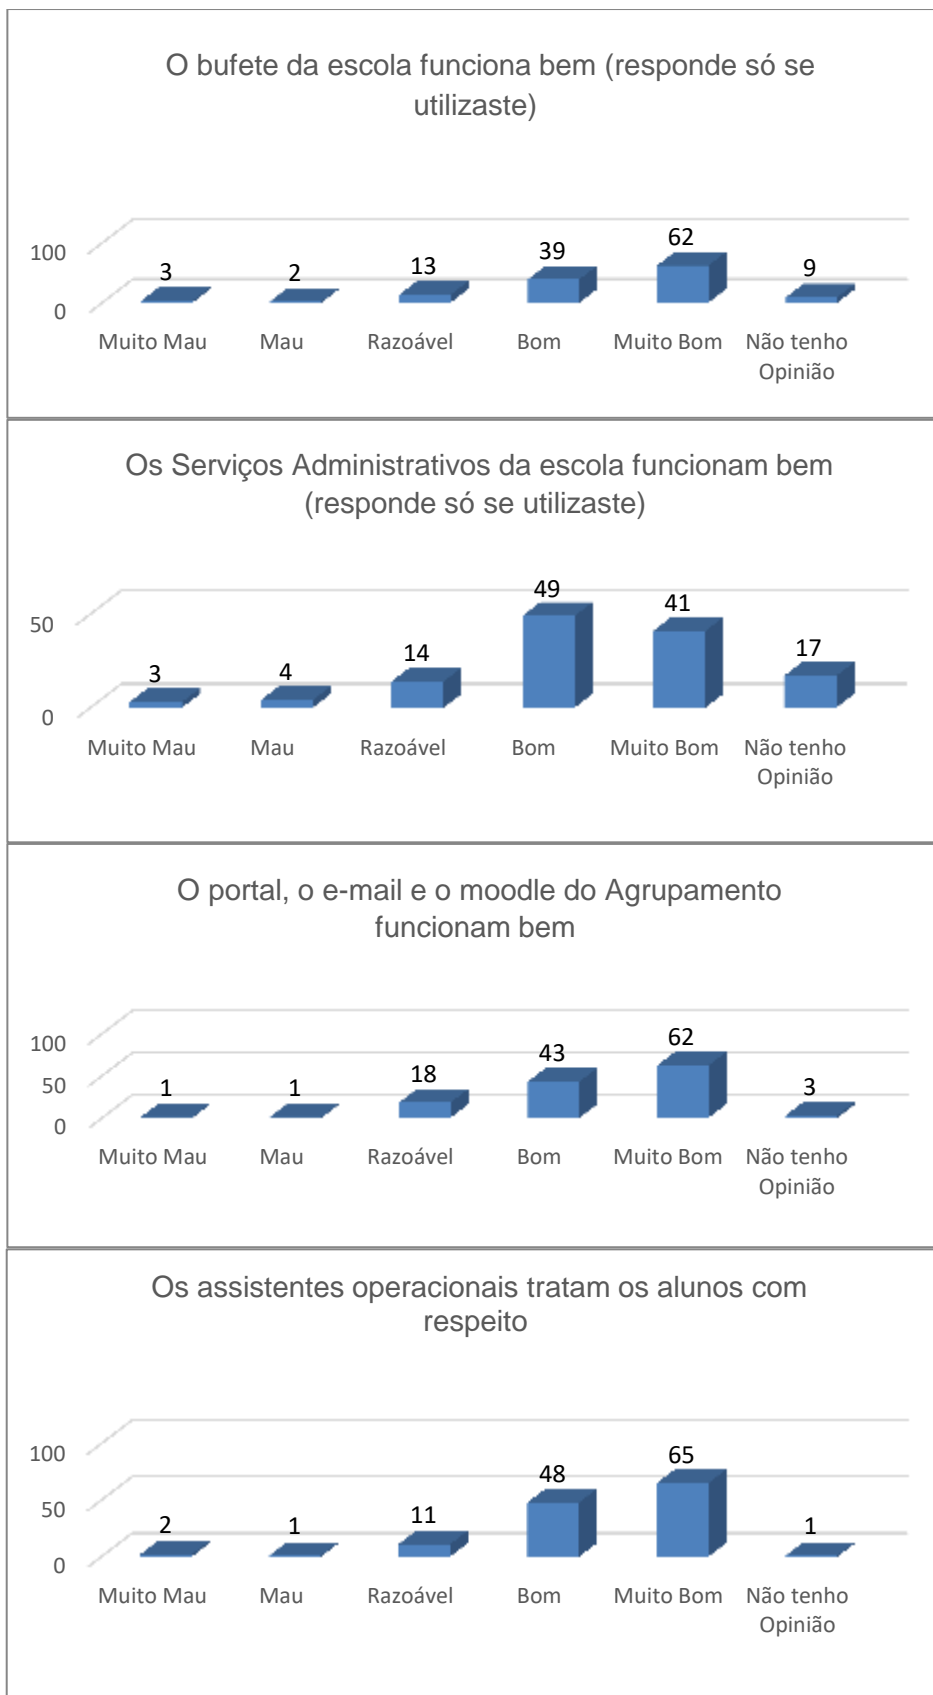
O bufete da escola funciona bem (responde só se utilizaste)

100
0

3 2 13 39 62 9

Muito Mau Mau Razoável Bom Muito Bom Não tenho Opinião

Os Serviços Administrativos da escola funcionam bem (responde só se utilizaste)

50
0

3 4 14 49 41 17

Muito Mau Mau Razoável Bom Muito Bom Não tenho Opinião

O portal, o e-mail e o moodle do Agrupamento funcionam bem

100
50
0

1 1 18 43 62 3

Muito Mau Mau Razoável Bom Muito Bom Não tenho Opinião

Os assistentes operacionais tratam os alunos com respeito

100
50
0

2 1 11 48 65 1

Muito Mau Mau Razoável Bom Muito Bom Não tenho Opinião